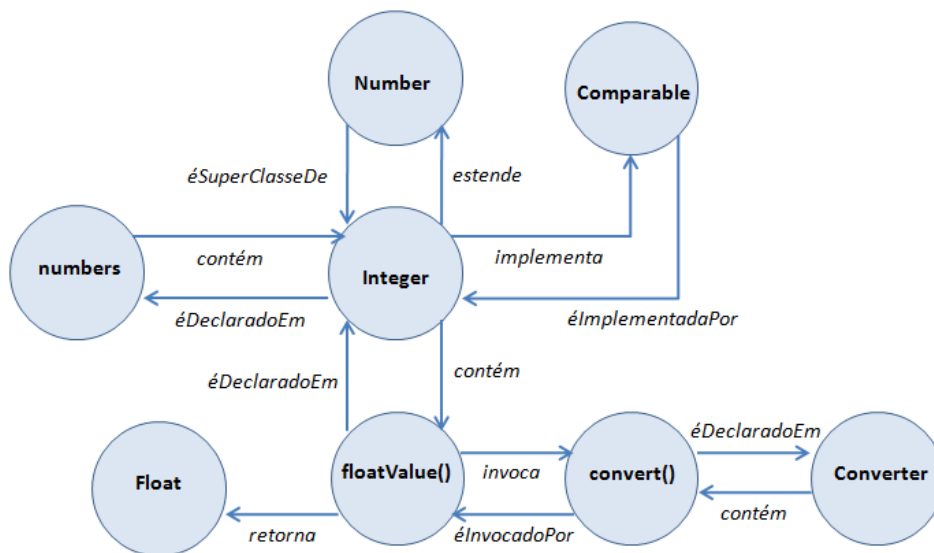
Number

Comparable

éSuperClasseDe

estende

numbers

contém

Integer

implementa

éDeclaradoEm

éImplementadaPor

éDeclaradoEm

contém

Float

floatValue()

invoca

convert()

éDeclaradoEm

Converter

retorna

éInvocadoPor

contém